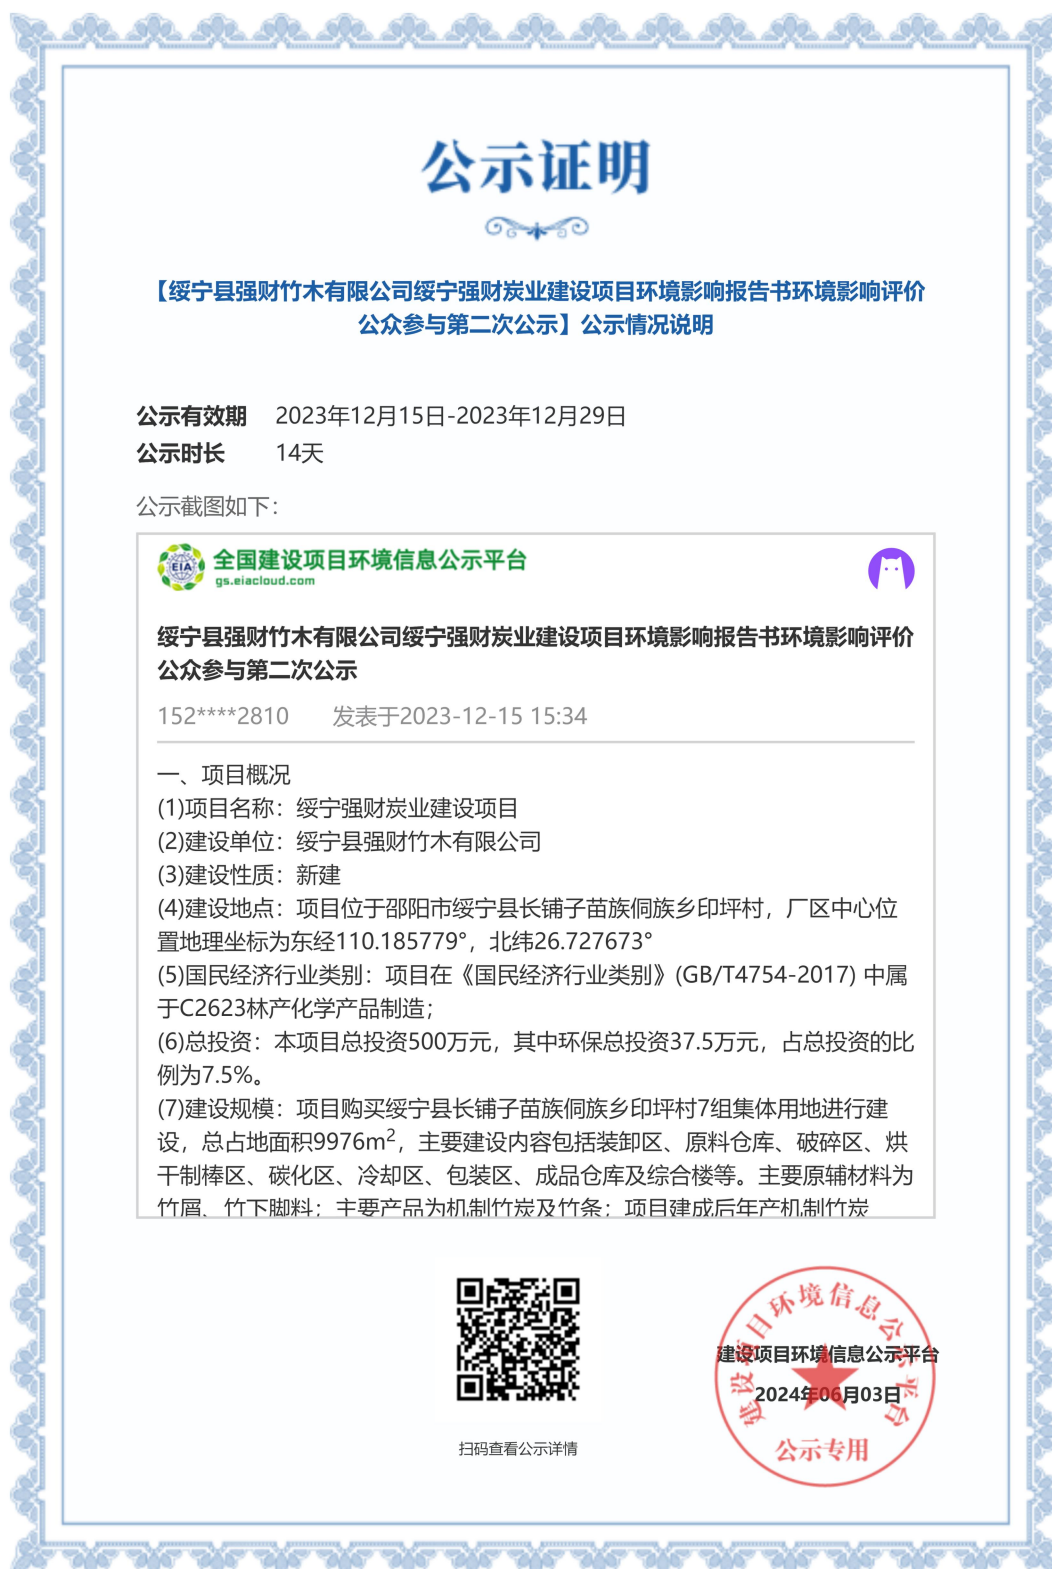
公示证明

【绥宁县强财竹木有限公司绥宁强财炭业建设项目环境影响报告书环境影响评价公众参与第二次公示】公示情况说明

公示有效期 2023年12月15日-2023年12月29日
公示时长 14天

公示截图如下：

EIA 全国建设项目环境信息公示平台
gs.eiacloud.com

绥宁县强财竹木有限公司绥宁强财炭业建设项目环境影响报告书环境影响评价公众参与第二次公示

152****2810 发表于2023-12-15 15:34

一、项目概况
(1)项目名称：绥宁强财炭业建设项目
(2)建设单位：绥宁县强财竹木有限公司
(3)建设性质：新建
(4)建设地点：项目位于邵阳市绥宁县长铺子苗族侗族乡印坪村，厂区中心位置地理坐标为东经110.185779°，北纬26.727673°
(5)国民经济行业类别：项目在《国民经济行业类别》(GB/T4754-2017) 中属于C2623林产化学产品制造；
(6)总投资：本项目总投资500万元，其中环保总投资37.5万元，占总投资的比例为7.5%。
(7)建设规模：项目购买绥宁县长铺子苗族侗族乡印坪村7组集体用地进行建设，总占地面积9976m$^2$，主要建设内容包括装卸区、原料仓库、破碎区、烘干制棒区、碳化区、冷却区、包装区、成品仓库及综合楼等。主要原辅材料为竹屑、竹下脚料；主要产品为机制竹炭及竹条；项目建成后年产机制竹炭

扫码查看公示详情

建设项目环境信息公示平台
2024年06月03日
建设项目环境信息公示平台
公示专用